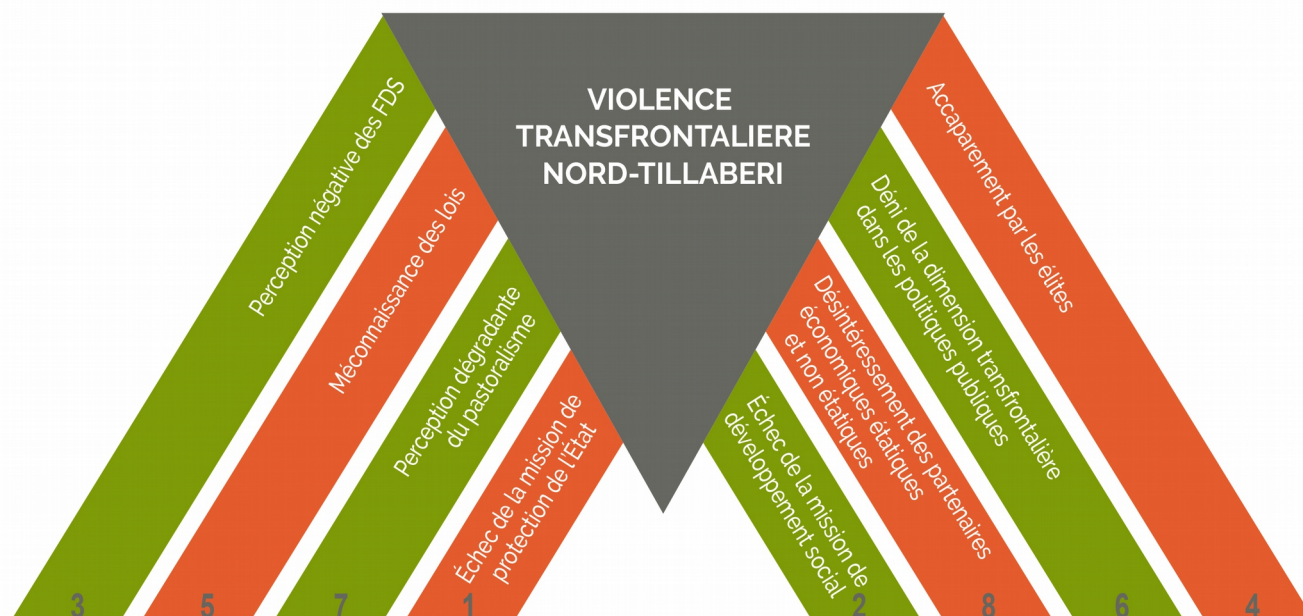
VIOLENCE TRANSFRONTALIERE NORD-TILLABERI

Perception négative des FDS

Méconnaissance des lois

Perception dégradante du pastoralisme

Échec de la mission de protection de l'État

Échec de la mission de développement social

Désintéressement des partenaires économiques étatiques et non étatiques

Déni de la dimension transfrontalière dans les politiques publiques

Accaparement par les élites

3

5

7

1

2

8

6

4